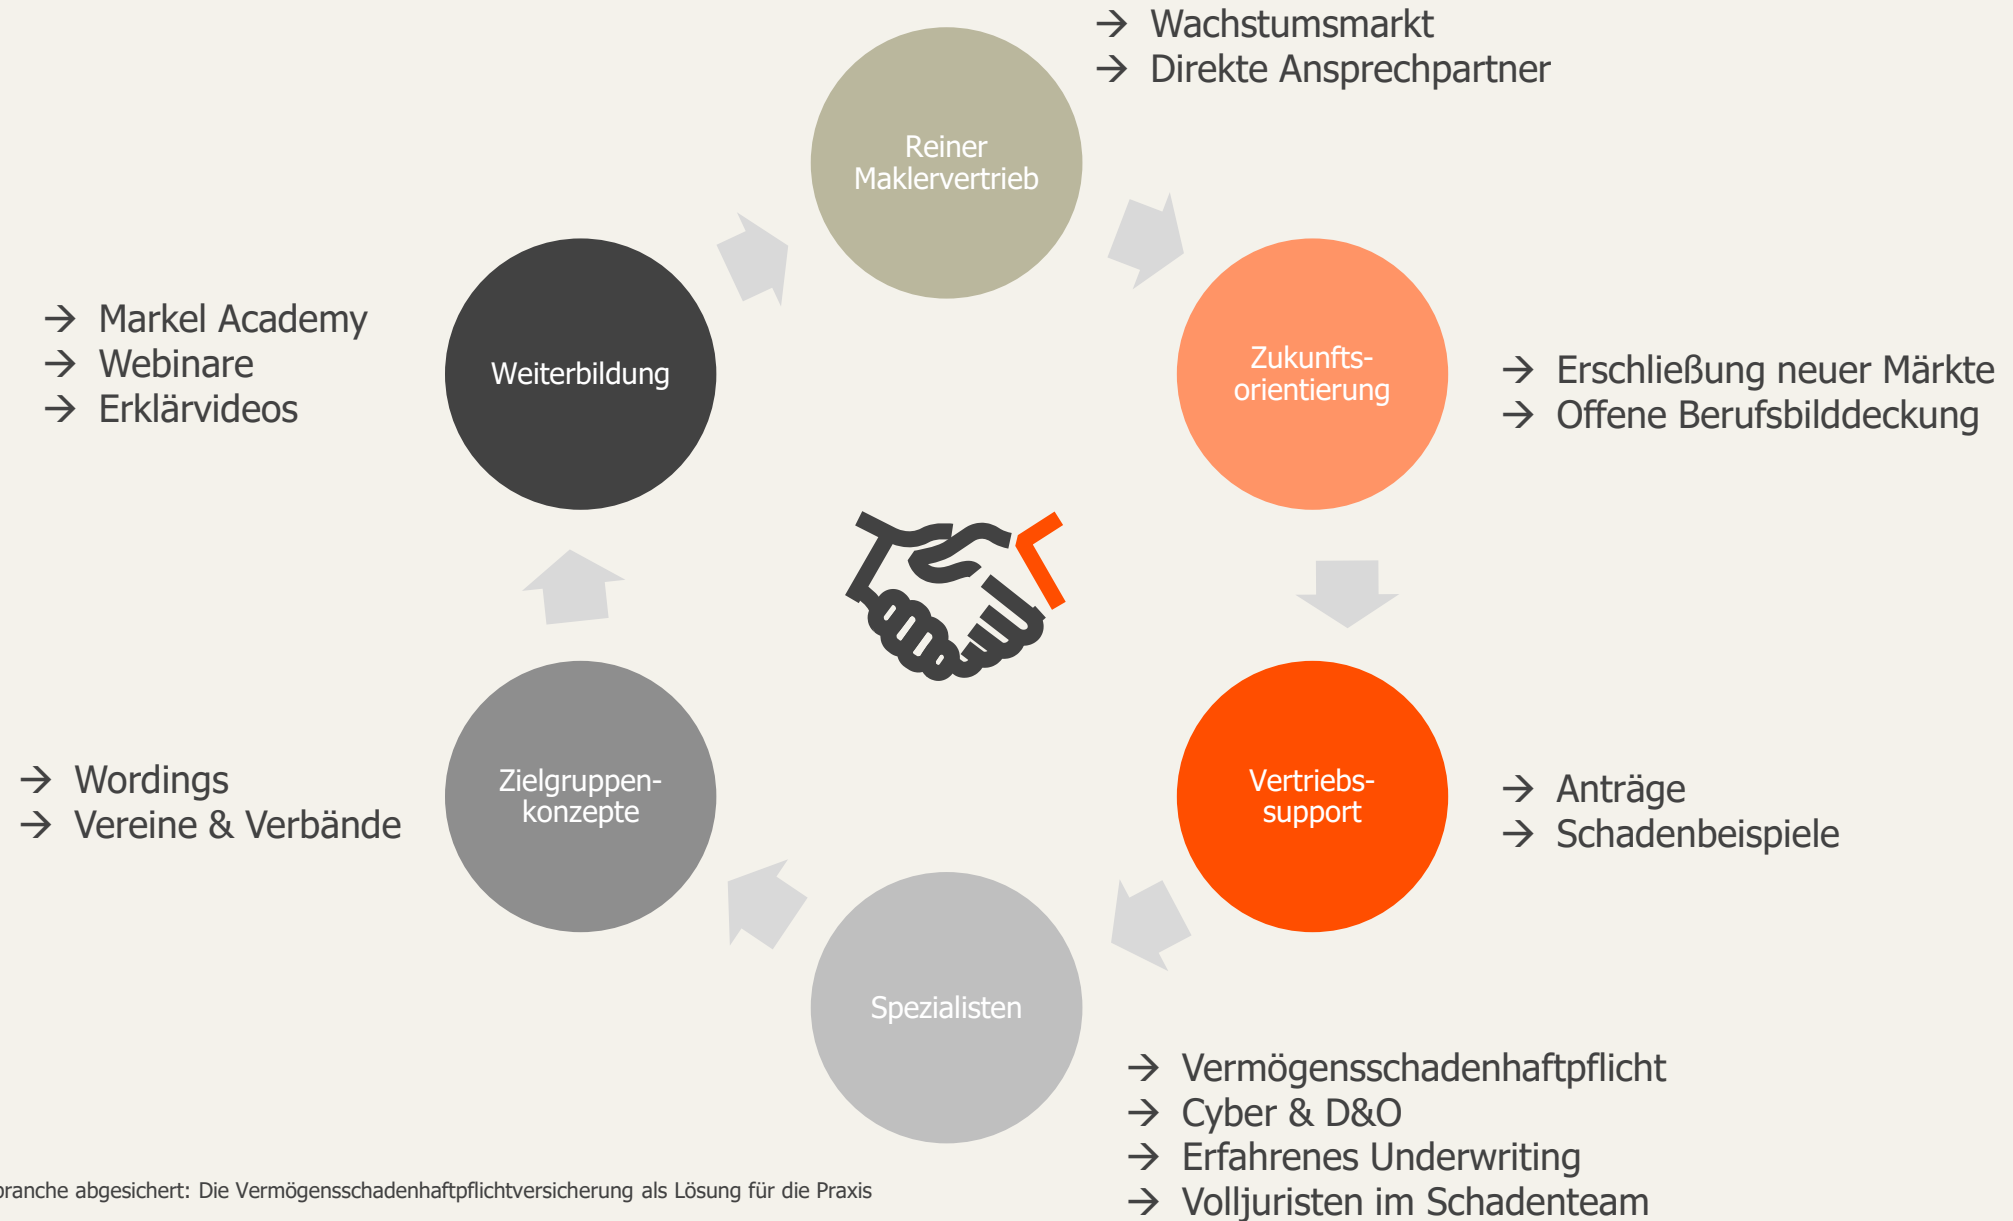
→ Wachstumsmarkt
→ Direkte Ansprechpartner

Reiner Maklervertrieb

→ Markel Academy
→ Webinare
→ Erklärvideos

Weiterbildung

Zukunfts-orientierung

→ Erschließung neuer Märkte
→ Offene Berufsbilddeckung

→ Wordings
→ Vereine & Verbände

Zielgruppen-konzepte

Vertriebs-support

→ Anträge
→ Schadenbeispiele

Spezialisten

→ Vermögensschadenhaftpflicht
→ Cyber & D&O
→ Erfahrenes Underwriting
→ Volljuristen im Schadenteam

branche abgesichert: Die Vermögensschadenhaftpflichtversicherung als Lösung für die Praxis